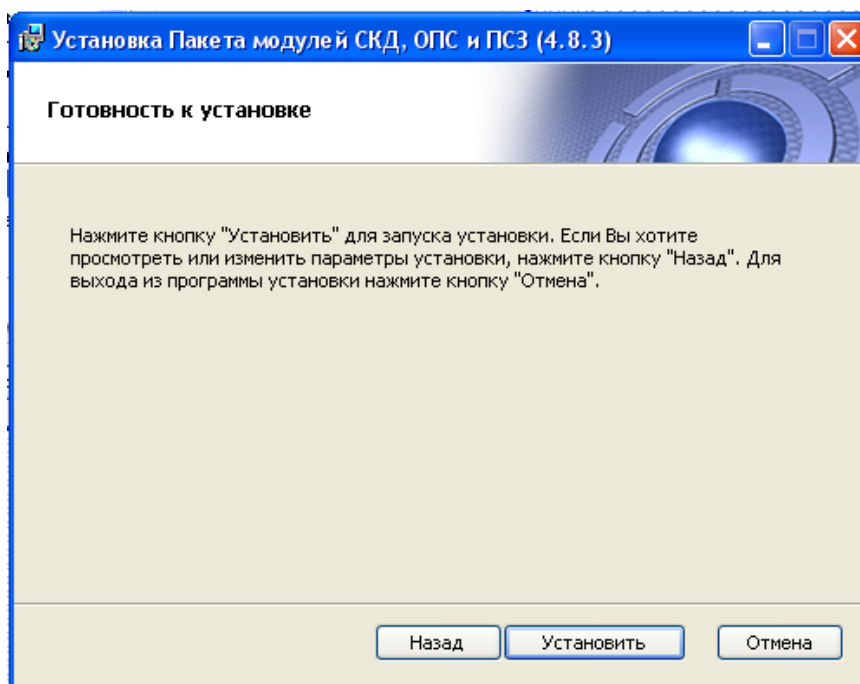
Установка Пакета модулей СКД, ОПС и ПСЗ (4.8.3)

Готовность к установке

Нажмите кнопку "Установить" для запуска установки. Если Вы хотите просмотреть или изменить параметры установки, нажмите кнопку "Назад". Для выхода из программы установки нажмите кнопку "Отмена".

Назад
Установить
Отмена